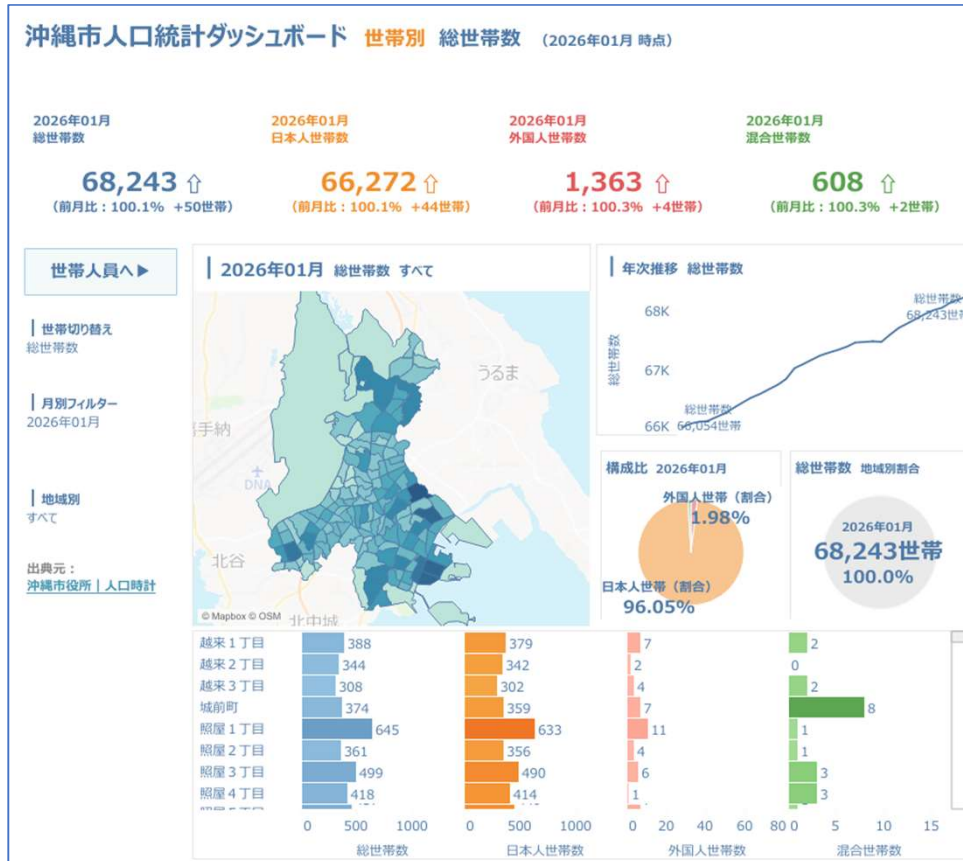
沖縄市人口統計ダッシュボード 世帯別 総世帯数 (2026年01月 時点)

2026年01月
総世帯数
68,243 ⇧
(前月比：100.1% +50世帯)

2026年01月
日本人世帯数
66,272 ⇧
(前月比：100.1% +44世帯)

2026年01月
外国人世帯数
1,363 ⇧
(前月比：100.3% +4世帯)

2026年01月
混合世帯数
608 ⇧
(前月比：100.3% +2世帯)

世帯人員へ ▶

世帯切り替え
総世帯数

月別フィルター
2026年01月

地域別
すべて

出典元：
沖縄市役所｜人口時計

2026年01月 総世帯数 すべて

うるま
嘉手納
DNA
北谷
北中城
© Mapbox © OSM

年次推移 総世帯数
68K
67K
66K
総世帯数
総世帯数
68,243世帯
総世帯数
66,054世帯

構成比 2026年01月
外国人世帯（割合）
1.98%
日本人世帯（割合）
96.05%

総世帯数 地域別割合
2026年01月
68,243世帯
100.0%

| | 総世帯数 | 日本人世帯数 | 外国人世帯数 | 混合世帯数 |
|---|---|---|---|---|
| 越来１丁目 | 388 | 379 | 7 | 2 |
| 越来２丁目 | 344 | 342 | 2 | 0 |
| 越来３丁目 | 308 | 302 | 4 | 2 |
| 城前町 | 374 | 359 | 7 | 8 |
| 照屋１丁目 | 645 | 633 | 11 | 1 |
| 照屋２丁目 | 361 | 356 | 4 | 1 |
| 照屋３丁目 | 499 | 490 | 6 | 3 |
| 照屋４丁目 | 418 | 414 | 1 | 3 |

0 500 1000
総世帯数
0 500 1000
日本人世帯数
0 20 40 60 80
外国人世帯数
0 5 10 15
混合世帯数